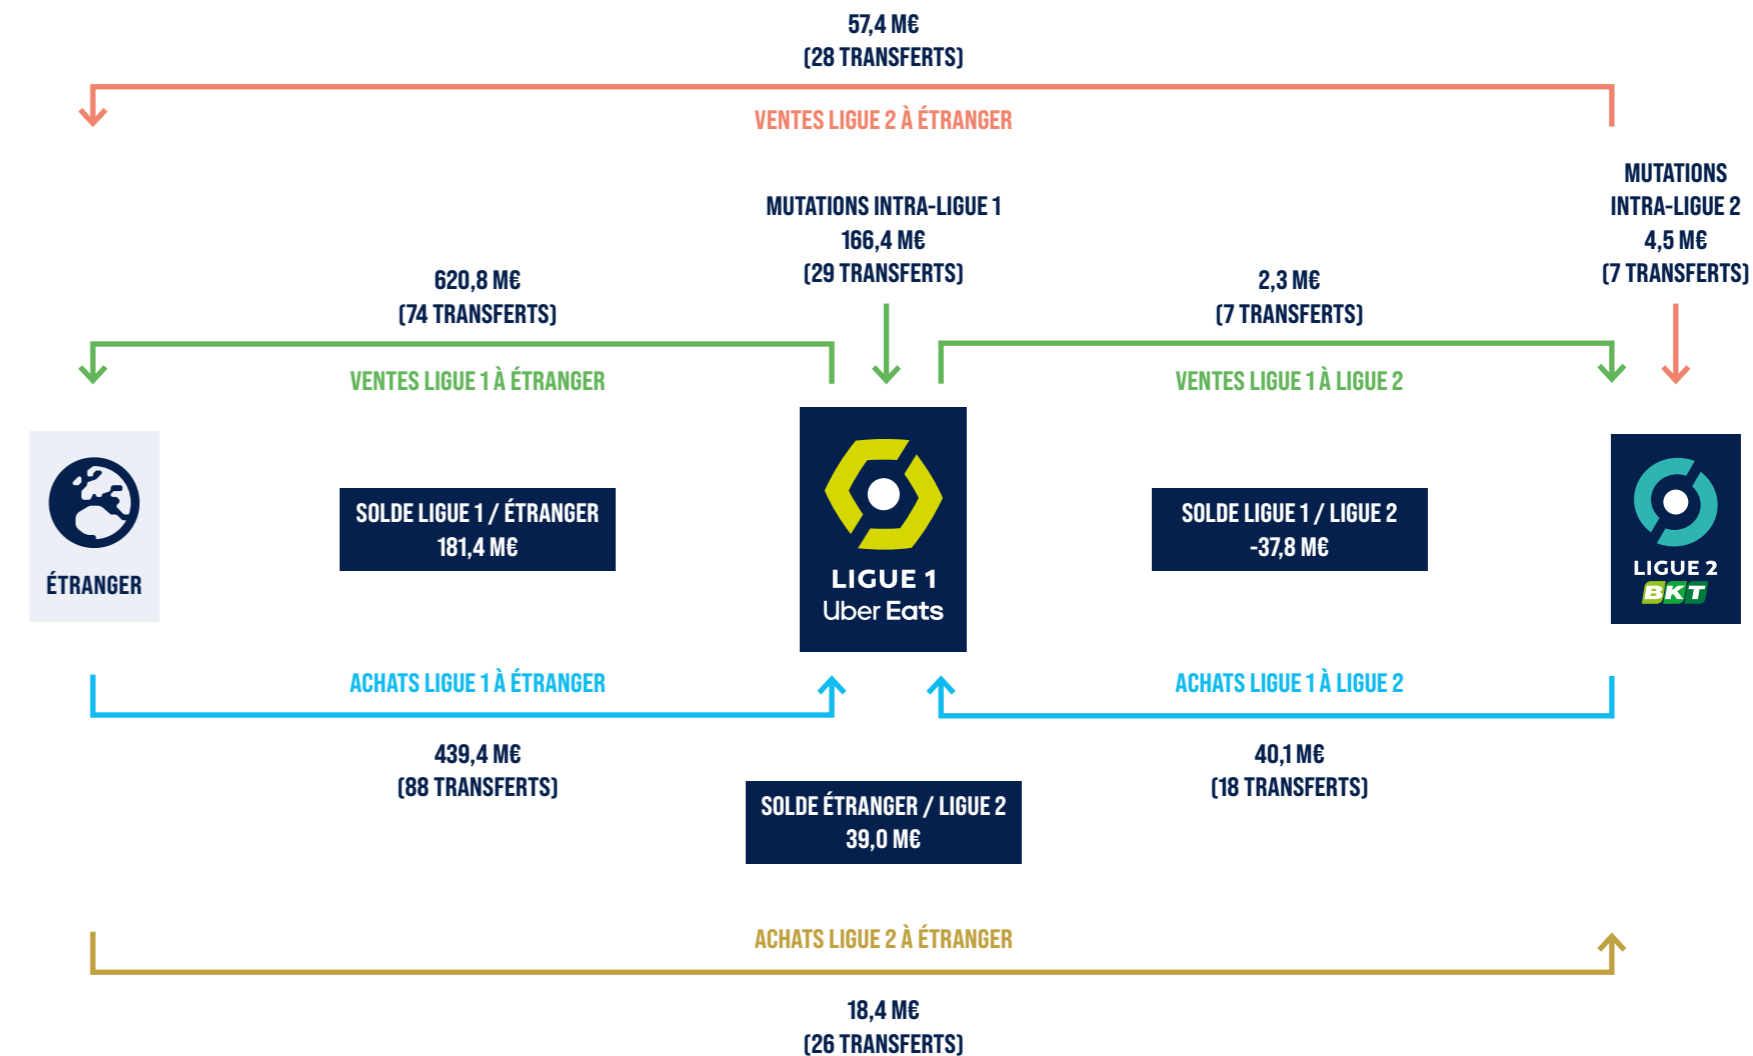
57,4 M€
(28 TRANSFERTS)

VENTES LIGUE 2 À ÉTRANGER

MUTATIONS INTRA-LIGUE 1
166,4 M€
(29 TRANSFERTS)

MUTATIONS INTRA-LIGUE 2
4,5 M€
(7 TRANSFERTS)

620,8 M€
(74 TRANSFERTS)

VENTES LIGUE 1 À ÉTRANGER

2,3 M€
(7 TRANSFERTS)

VENTES LIGUE 1 À LIGUE 2

ÉTRANGER

SOLDE LIGUE 1 / ÉTRANGER
181,4 M€

LIGUE 1
Uber Eats

SOLDE LIGUE 1 / LIGUE 2
-37,8 M€

LIGUE 2
BKT

ACHATS LIGUE 1 À ÉTRANGER

ACHATS LIGUE 1 À LIGUE 2

439,4 M€
(88 TRANSFERTS)

SOLDE ÉTRANGER / LIGUE 2
39,0 M€

40,1 M€
(18 TRANSFERTS)

ACHATS LIGUE 2 À ÉTRANGER

18,4 M€
(26 TRANSFERTS)